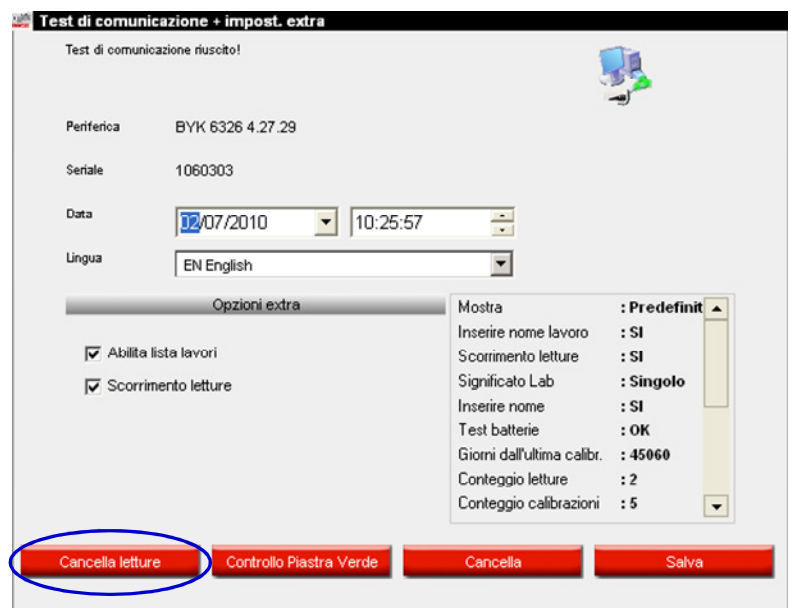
Test di comunicazione + impost. extra

Test di comunicazione riuscito!

Periferica BYK 6326 4.27.29

Seriale 1060303

Data 02/07/2010 10:25:57

Lingua EN English

Opzioni extra

☑ Abilita lista lavori

☑ Scorrimento letture

| | |
|---|---|
| Mostra | : Predefinit |
| Inserire nome lavoro | : SI |
| Scorrimento letture | : SI |
| Significato Lab | : Singolo |
| Inserire nome | : SI |
| Test batterie | : OK |
| Giorni dall'ultima calibr. | : 45060 |
| Conteggio letture | : 2 |
| Conteggio calibrazioni | : 5 |

Cancella letture | Controllo Piastra Verde | Cancella | Salva